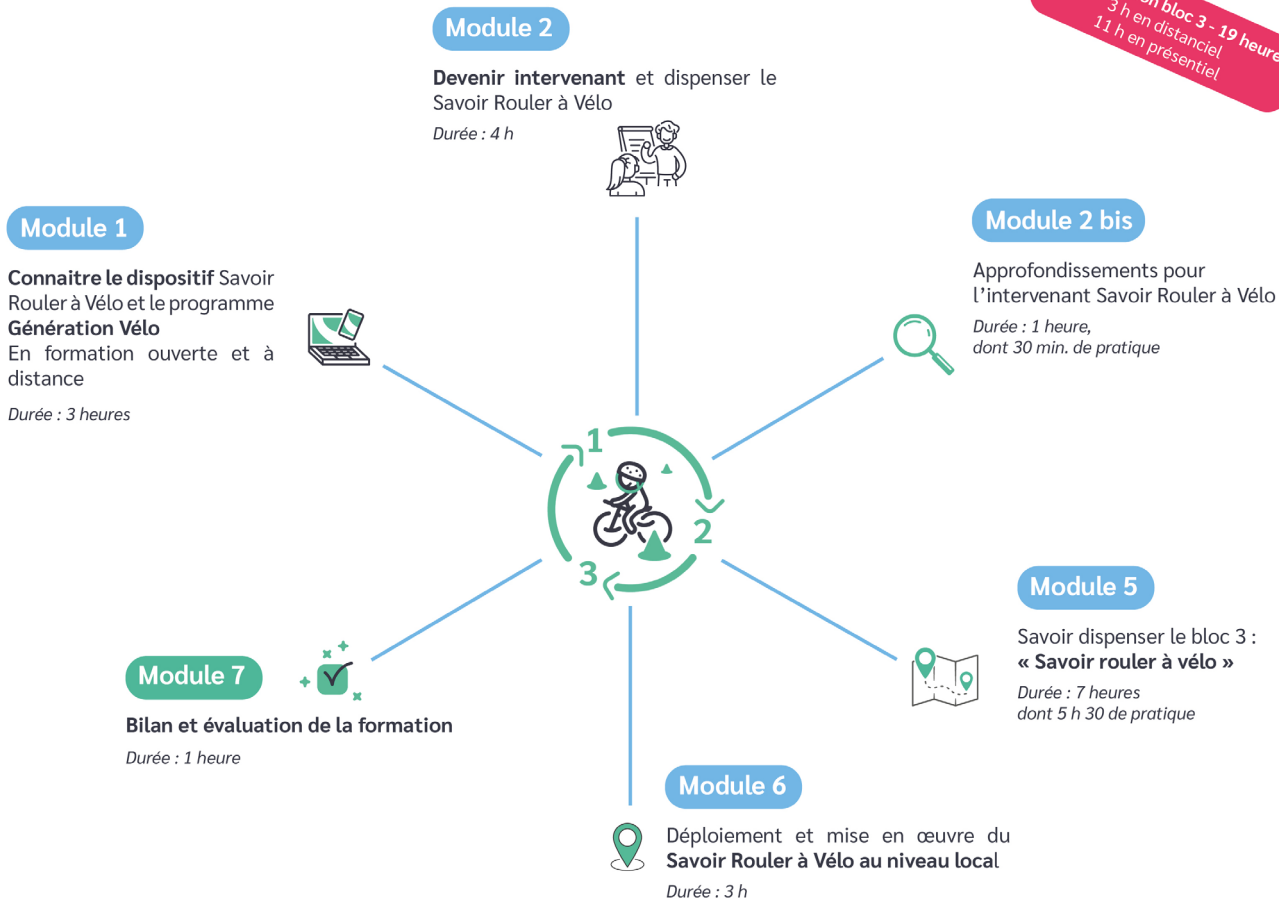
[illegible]n bloc 3 - 19 heure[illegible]
3 h en distanciel
11 h en présentiel

Module 2

**Devenir intervenant** et dispenser le Savoir Rouler à Vélo

*Durée : 4 h*

Module 1

**Connaitre le dispositif** Savoir Rouler à Vélo et le programme **Génération Vélo**
En formation ouverte et à distance

*Durée : 3 heures*

Module 2 bis

Approfondissements pour l'intervenant Savoir Rouler à Vélo

*Durée : 1 heure, dont 30 min. de pratique*

1
2
3

Module 5

Savoir dispenser le bloc 3 :
**« Savoir rouler à vélo »**

*Durée : 7 heures dont 5 h 30 de pratique*

Module 7

**Bilan et évaluation de la formation**

*Durée : 1 heure*

Module 6

Déploiement et mise en œuvre du **Savoir Rouler à Vélo au niveau local**

*Durée : 3 h*